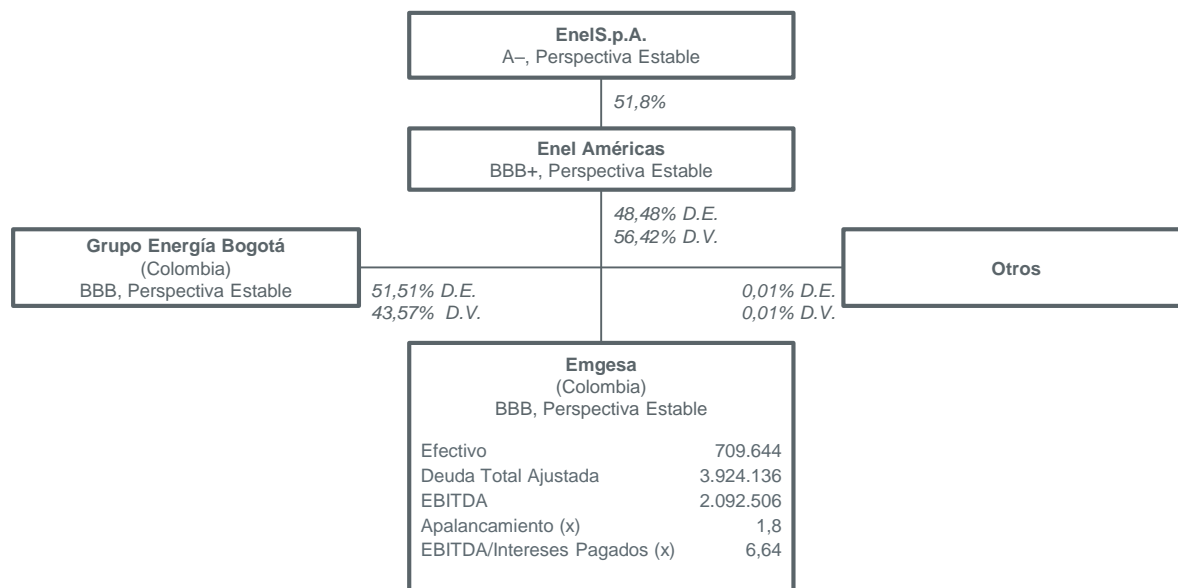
EnelS.p.A.
A–, Perspectiva Estable

51,8%

Enel Américas
BBB+, Perspectiva Estable

48,48% D.E.
56,42% D.V.

Grupo Energía Bogotá
(Colombia)
BBB, Perspectiva Estable

51,51% D.E.
43,57% D.V.

0,01% D.E.
0,01% D.V.

Otros

Emgesa
(Colombia)
BBB, Perspectiva Estable

| | |
|---|---|
| Efectivo | 709.644 |
| Deuda Total Ajustada | 3.924.136 |
| EBITDA | 2.092.506 |
| Apalancamiento (x) | 1,8 |
| EBITDA/Intereses Pagados (x) | 6,64 |